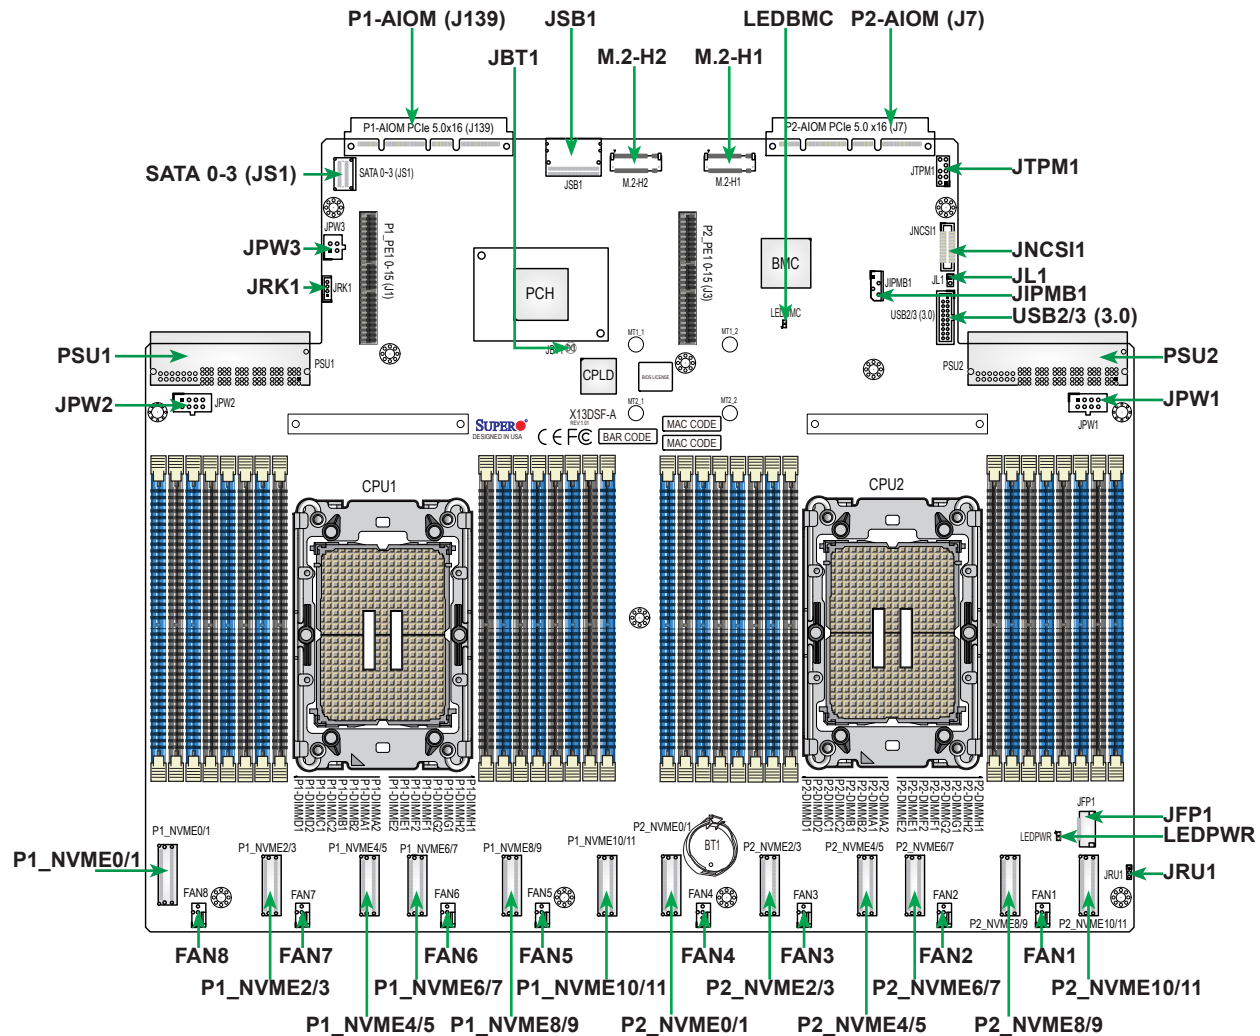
P1-AIOM (J139) JSB1 LEDBMC P2-AIOM (J7)
JBT1 M.2-H2 M.2-H1

P1-AIOM PCIe 5.0x16 (J139)
P2-AIOM PCIe 5.0 x16 (J7)
JSB1 M.2-H2 M.2-H1

SATA 0-3 (JS1)
SATA 0~3 (JS1)
JTPM1
JTPM1
JPW3
JPW3
P1_PE1 0-15 (J1)
P2_PE1 0-15 (J3)
JNCSI1
JNCSI1
BMC
JL1
JL1
JRK1
JRK1
PCH
JIPMB1
JIPMB1
LEDBMC
USB2/3 (3.0)
USB2/3 (3.0)
MT1_1
MT1_2
JBT1
PSU1
PSU1
PSU2
PSU2
CPLD
BIOS LICENSE
JPW2
JPW2
JPW1
JPW1
MT2_1
MT2_2
X13DSF-A
REV:1.01
MAC CODE
SUPERO
DESIGNED IN USA
CE FC
BAR CODE
MAC CODE

CPU1
CPU2

P1-DIMMD1 P1-DIMMD2 P1-DIMMC1 P1-DIMMC2 P1-DIMMB1 P1-DIMMB2 P1-DIMMA1 P1-DIMMA2 P1-DIMME2 P1-DIMME1 P1-DIMMF2 P1-DIMMF1 P1-DIMMG2 P1-DIMMG1 P1-DIMMH2 P1-DIMMH1
P2-DIMMD1 P2-DIMMD2 P2-DIMMC1 P2-DIMMC2 P2-DIMMB1 P2-DIMMB2 P2-DIMMA1 P2-DIMMA2 P2-DIMME2 P2-DIMME1 P2-DIMMF2 P2-DIMMF1 P2-DIMMG2 P2-DIMMG1 P2-DIMMH2 P2-DIMMH1

JFP1
JFP1
LEDPWR
LEDPWR
P1_NVME0/1
P2_NVME0/1
BT1
P1_NVME10/11
P1_NVME2/3
P1_NVME4/5
P1_NVME6/7
P1_NVME8/9
P2_NVME2/3
P2_NVME4/5
P2_NVME6/7
JRU1
JRU1
P1_NVME0/1
FAN8 FAN7 FAN6 FAN5 FAN4 FAN3 FAN2 FAN1
P2_NVME8/9 P2_NVME10/11

FAN8 FAN7 FAN6 FAN5 FAN4 FAN3 FAN2 FAN1
P1_NVME2/3 P1_NVME6/7 P1_NVME10/11 P2_NVME2/3 P2_NVME6/7 P2_NVME10/11
P1_NVME4/5 P1_NVME8/9 P2_NVME0/1 P2_NVME4/5 P2_NVME8/9